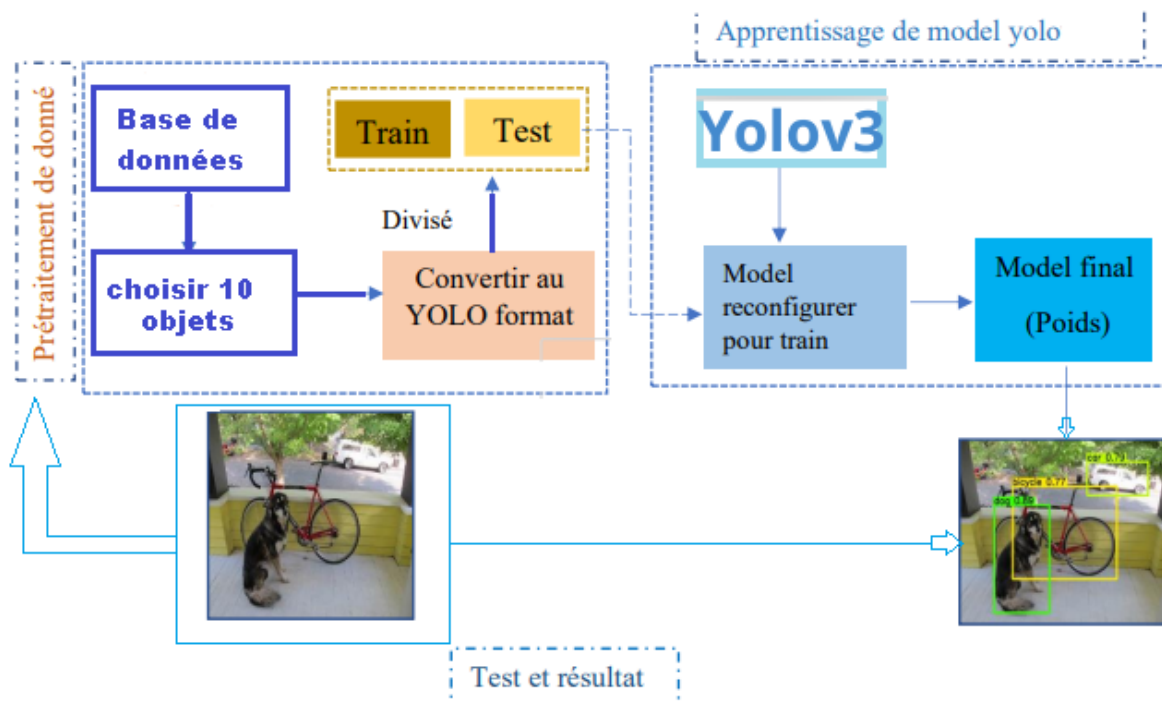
Apprentissage de model yolo

Prétraitement de donné

Base de données

choisir 10 objets

Train

Test

Divisé

Convertir au YOLO format

Yolov3

Model reconfigurer pour train

Model final (Poids)

car 0.7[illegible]

bicycle 0.77

dog 0.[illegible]

Test et résultat